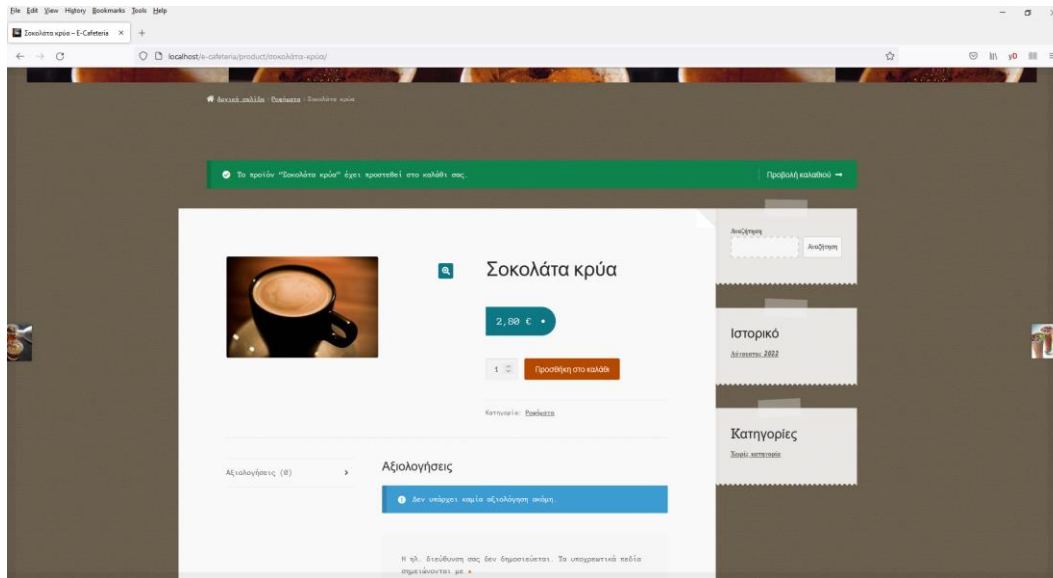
File Edit View History Bookmarks Tools Help

Σοκολάτα κρύα – E-Cafeteria ×

localhost/e-cafeteria/product/σοκολάτα-κρύα/

Αρχική σελίδα / Ροφήματα / Σοκολάτα κρύα

Το προϊόν “Σοκολάτα κρύα” έχει προστεθεί στο καλάθι σας.

Προβολή καλαθιού →

Αναζήτηση

Αναζήτηση

Σοκολάτα κρύα

2,80 €

1

Προσθήκη στο καλάθι

Κατηγορία: Ροφήματα

Ιστορικό

Αύγουστος 2022

Κατηγορίες

Χωρίς κατηγορία

Αξιολογήσεις (0)

Αξιολογήσεις

Δεν υπάρχει καμία αξιολόγηση ακόμη.

Η ηλ. διεύθυνση σας δεν δημοσιεύεται. Τα υποχρεωτικά πεδία σημειώνονται με *